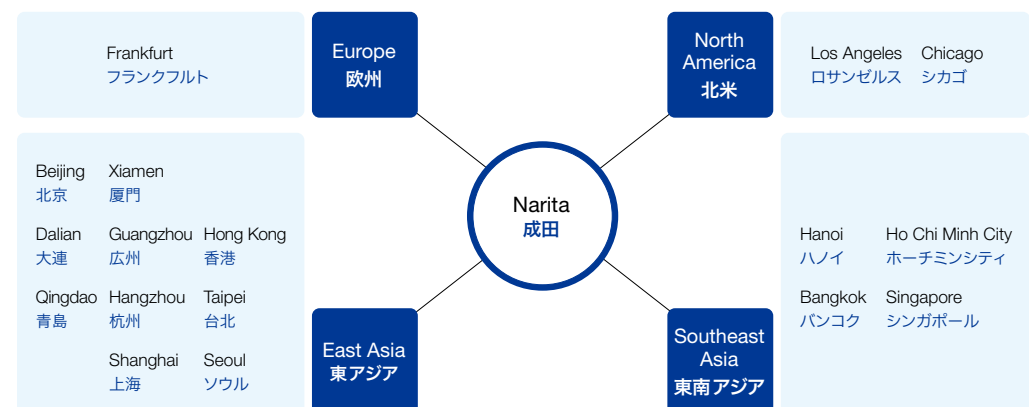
Frankfurt
フランクフルト

Europe
欧州

North America
北米

Los Angeles
ロサンゼルス

Chicago
シカゴ

Beijing
北京

Xiamen
厦門

Dalian
大連

Guangzhou
広州

Hong Kong
香港

Qingdao
青島

Hangzhou
杭州

Taipei
台北

Shanghai
上海

Seoul
ソウル

Narita
成田

Hanoi
ハノイ

Ho Chi Minh City
ホーチミンシティ

Bangkok
バンコク

Singapore
シンガポール

East Asia
東アジア

Southeast Asia
東南アジア